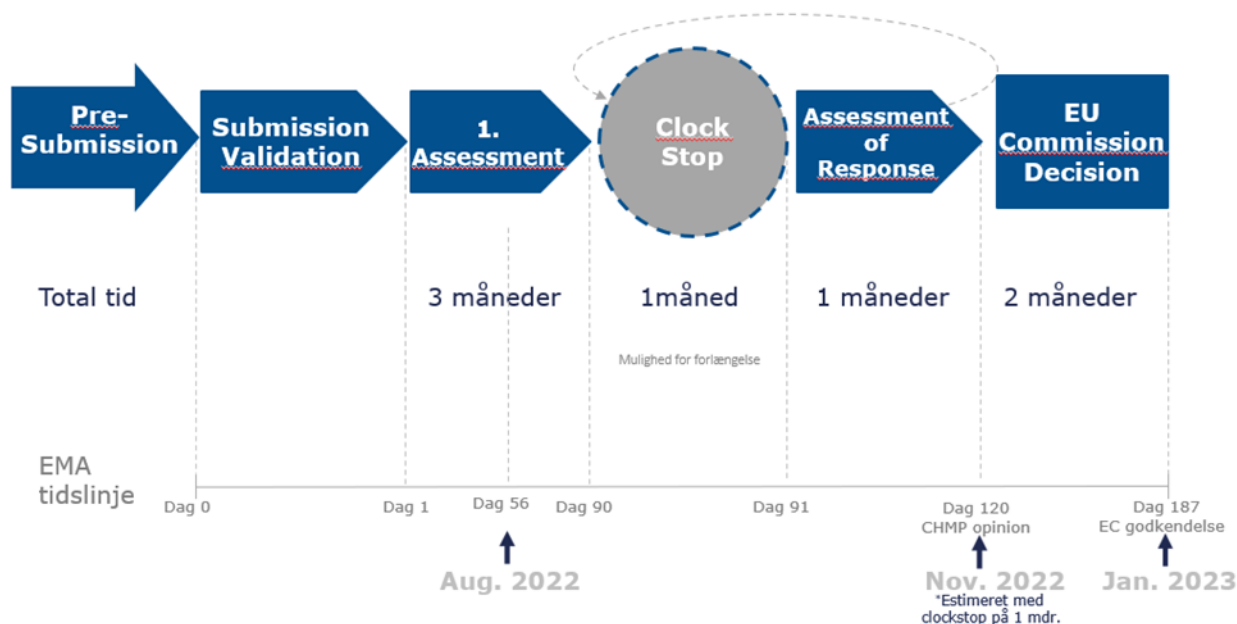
Pre-Submission

Submission Validation

1. Assessment

Clock Stop

Assessment of Response

EU Commission Decision

Total tid

3 måneder

1måned

Mulighed for forlængelse

1 måneder

2 måneder

EMA tidslinje

Dag 0

Dag 1

Dag 56

Dag 90

Dag 91

Dag 120
CHMP opinion

Dag 187
EC godkendelse

Aug. 2022

Nov. 2022

*Estimeret med clockstop på 1 mdr.

Jan. 2023